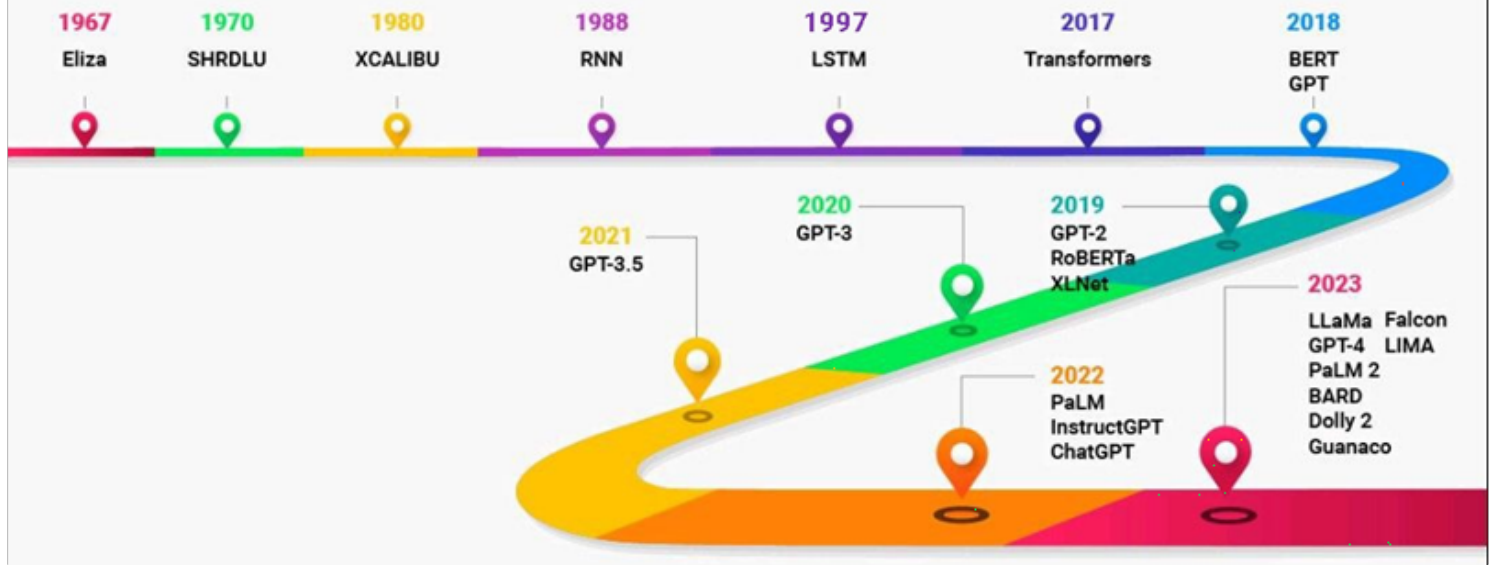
1967
Eliza

1970
SHRDLU

1980
XCALIBU

1988
RNN

1997
LSTM

2017
Transformers

2018
BERT
GPT

2019
GPT-2
RoBERTa
XLNet

2020
GPT-3

2021
GPT-3.5

2022
PaLM
InstructGPT
ChatGPT

2023
LLaMa
GPT-4
PaLM 2
BARD
Dolly 2
Guanaco
Falcon
LIMA